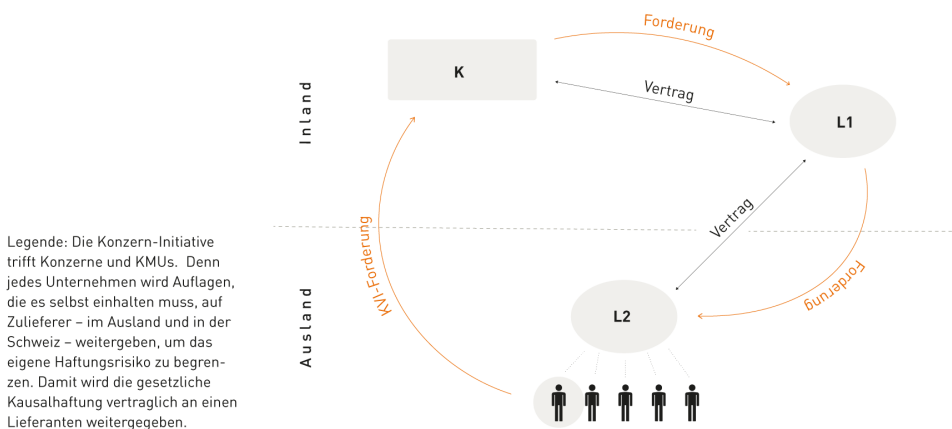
Legende: Die Konzern-Initiative trifft Konzerne und KMUs. Denn jedes Unternehmen wird Auflagen, die es selbst einhalten muss, auf Zulieferer – im Ausland und in der Schweiz – weitergeben, um das eigene Haftungsrisiko zu begrenzen. Damit wird die gesetzliche Kausalhaftung vertraglich an einen Lieferanten weitergegeben.

Inland

Ausland

K

Forderung

Vertrag

L1

Vertrag

Forderung

KVI-Forderung

L2